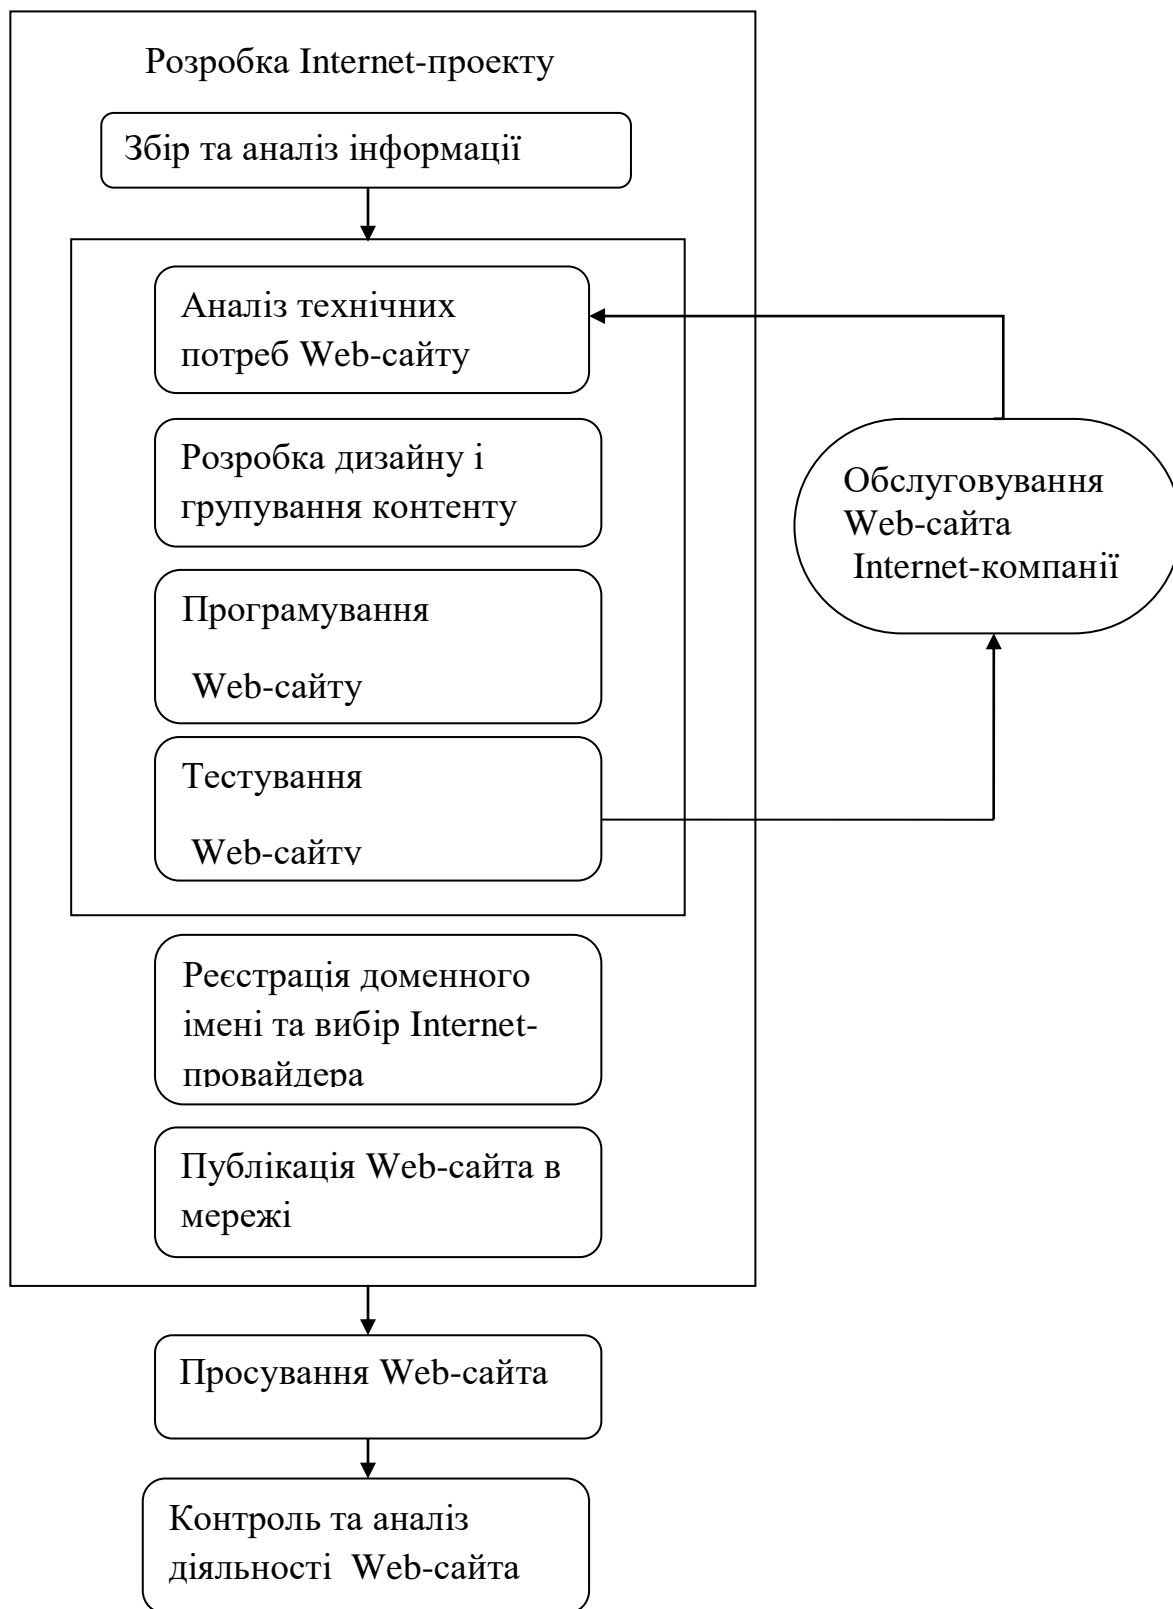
Розробка Internet-проекту

Збір та аналіз інформації

Аналіз технічних потреб Web-сайту

Розробка дизайну і групування контенту

Програмування

Web-сайту

Тестування

Web-сайту

Реєстрація доменного імені та вибір Internet-провайдера

Публікація Web-сайта в мережі

Обслуговування Web-сайта Internet-компанії

Просування Web-сайта

Контроль та аналіз діяльності Web-сайта